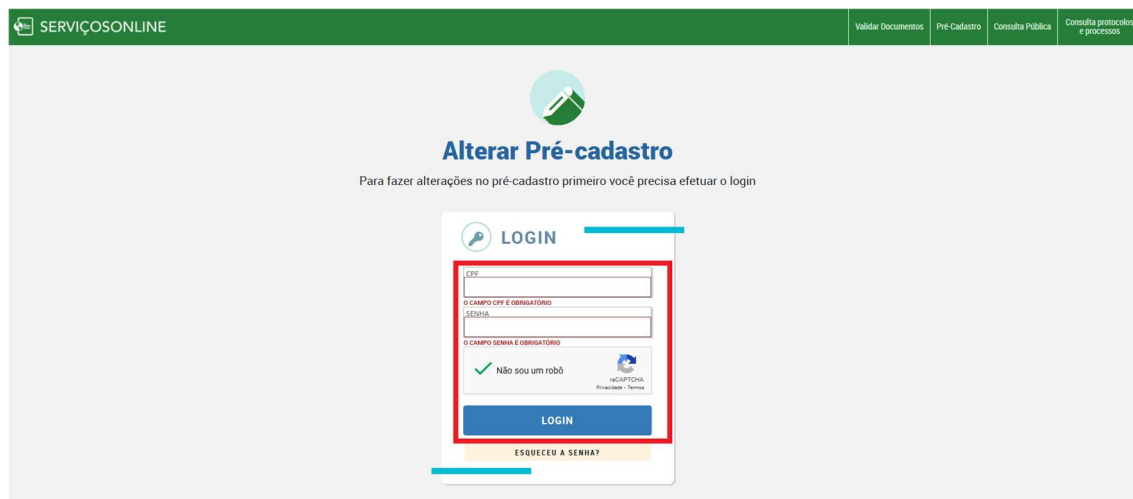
SERVIÇOSONLINE

Validar Documentos | Pré-Cadastro | Consulta Pública | Consulta protocolos e processos

Alterar Pré-cadastro

Para fazer alterações no pré-cadastro primeiro você precisa efetuar o login

LOGIN

CPF

O CAMPO CPF É OBRIGATÓRIO

SENHA

O CAMPO SENHA É OBRIGATÓRIO

Não sou um robô

reCAPTCHA
Privacidade - Termos

LOGIN

ESQUECEU A SENHA?